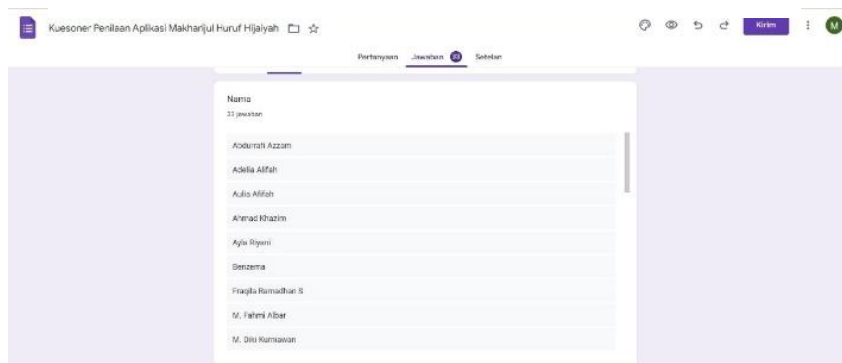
Kuesoner Penilaan Aplikasi Makharijul Huruf Hijaiyah

Kirim

M

Pertanyaan Jawaban 33 Setelan

Nama

33 jawaban

Abdurrafi Azzam

Adella Alifah

Aulia Afifah

Ahmad Khazim

Ayla Riyani

Benzema

Fraqila Ramadhan S

M. Fahmi Albar

M. Diki Kurniawan